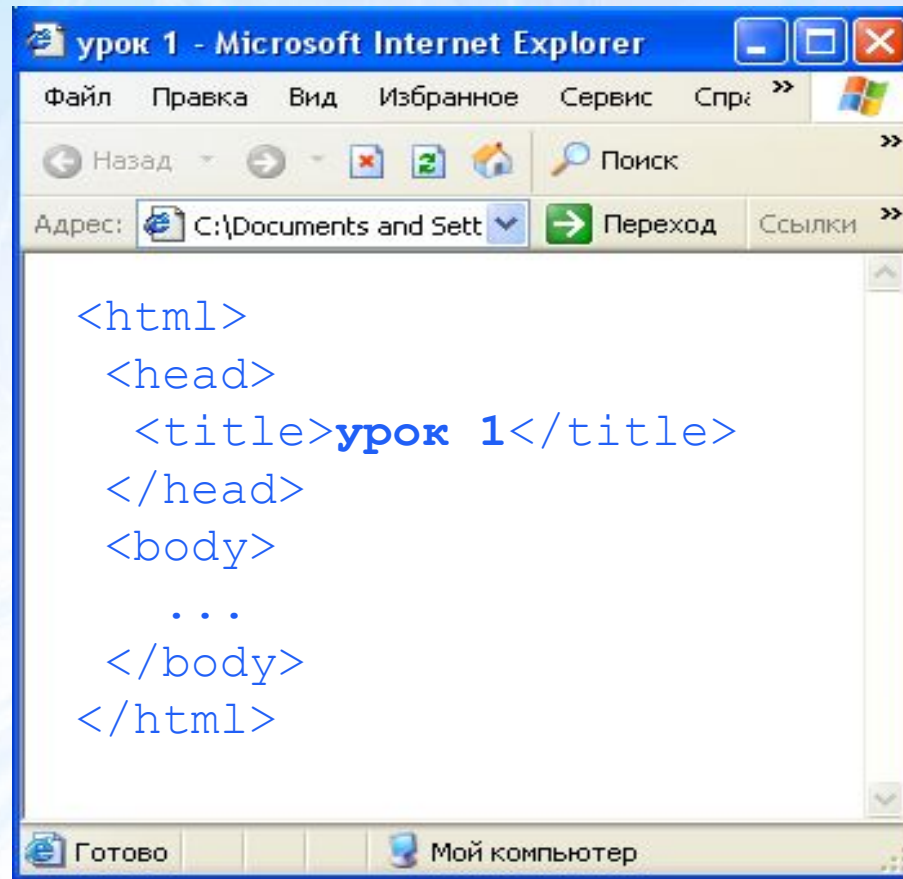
урок 1 - Microsoft Internet Explorer

Файл Правка Вид Избранное Сервис Спра »

Назад Поиск »

Адрес: C:\Documents and Sett Переход Ссылки »

<html>
<head>
<title>**урок 1**</title>
</head>
<body>
...
</body>
</html>

Готово Мой компьютер